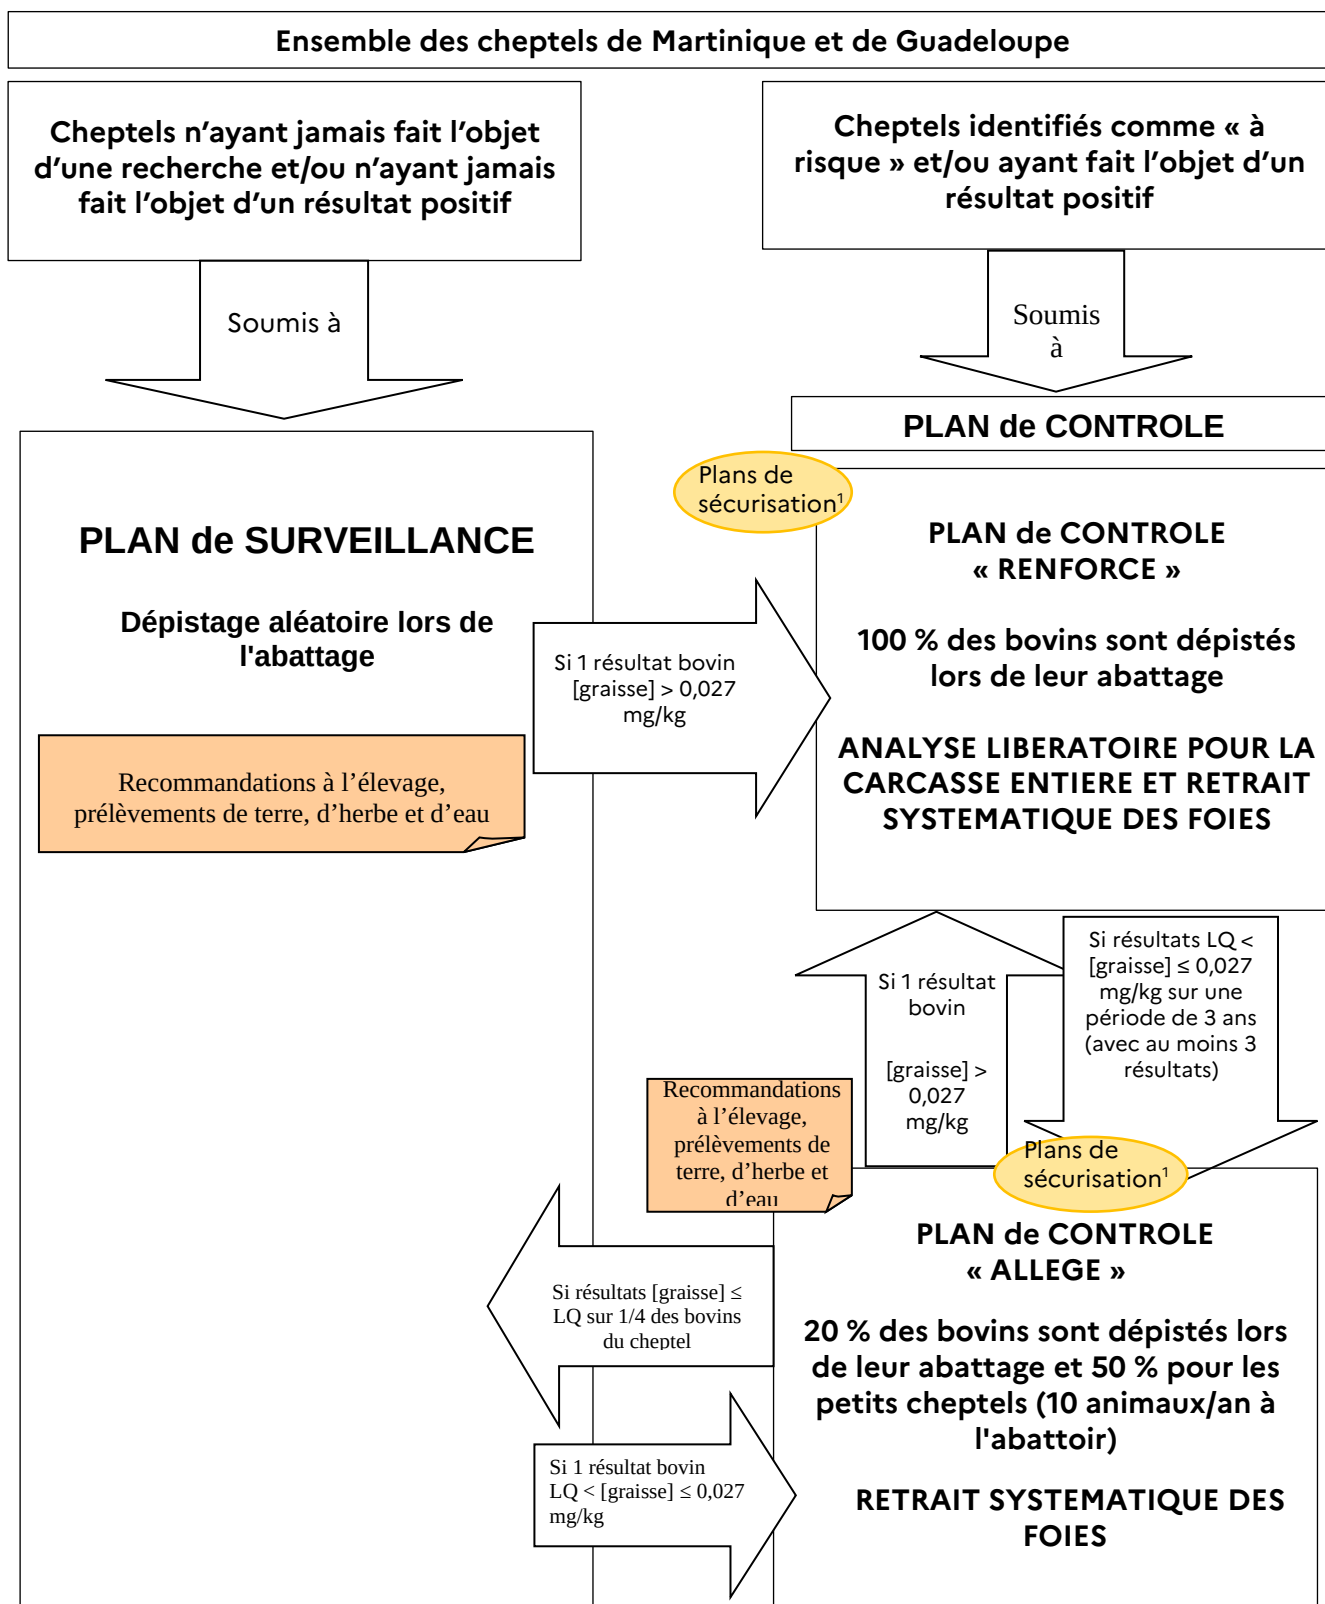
Ensemble des cheptels de Martinique et de Guadeloupe

Cheptels n'ayant jamais fait l'objet d'une recherche et/ou n'ayant jamais fait l'objet d'un résultat positif

Soumis à

Cheptels identifiés comme « à risque » et/ou ayant fait l'objet d'un résultat positif

Soumis à

PLAN de CONTROLE

Plans de sécurisation$^1$

PLAN de SURVEILLANCE

Dépistage aléatoire lors de l'abattage

Recommandations à l'élevage, prélèvements de terre, d'herbe et d'eau

Si 1 résultat bovin [graisse] > 0,027 mg/kg

PLAN de CONTROLE « RENFORCE »

100 % des bovins sont dépistés lors de leur abattage

ANALYSE LIBERATOIRE POUR LA CARCASSE ENTIERE ET RETRAIT SYSTEMATIQUE DES FOIES

Si 1 résultat bovin

[graisse] > 0,027 mg/kg

Si résultats LQ < [graisse] ≤ 0,027 mg/kg sur une période de 3 ans (avec au moins 3 résultats)

Recommandations à l'élevage, prélèvements de terre, d'herbe et d'eau

Plans de sécurisation$^1$

PLAN de CONTROLE « ALLEGE »

Si résultats [graisse] ≤ LQ sur 1/4 des bovins du cheptel

20 % des bovins sont dépistés lors de leur abattage et 50 % pour les petits cheptels (10 animaux/an à l'abattoir)

Si 1 résultat bovin LQ < [graisse] ≤ 0,027 mg/kg

RETRAIT SYSTEMATIQUE DES FOIES